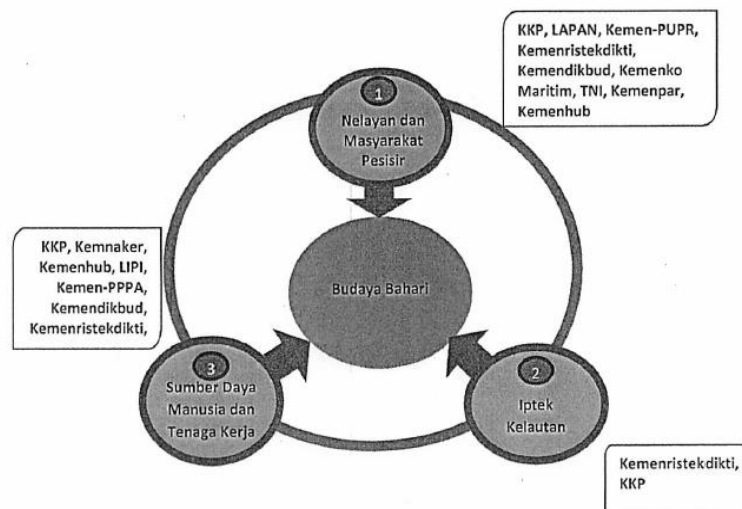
KKP, LAPAN, Kemen-PUPR, Kemenristekdikti, Kemendikbud, Kemenko Maritim, TNI, Kemenpar, Kemenhub

1
Nelayan dan Masyarakat Pesisir

KKP, Kemnaker, Kemenhub, LIPI, Kemen-PPPA, Kemendikbud, Kemenristekdikti,

Budaya Bahari

3
Sumber Daya Manusia dan Tenaga Kerja

2
Iptek Kelautan

Kemenristekdikti, KKP